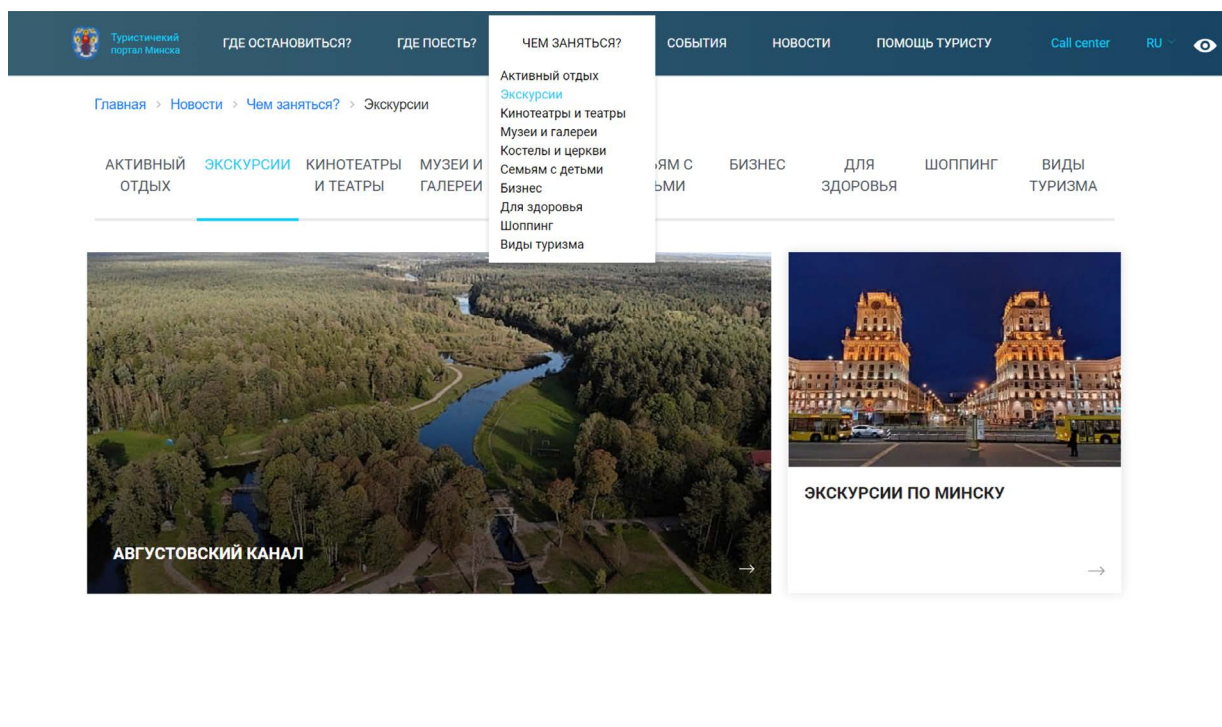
Туристический портал Минска

ГДЕ ОСТАНОВИТЬСЯ? ГДЕ ПОЕСТЬ? ЧЕМ ЗАНЯТЬСЯ? СОБЫТИЯ НОВОСТИ ПОМОЩЬ ТУРИСТУ Call center RU

Активный отдых
Экскурсии
Кинотеатры и театры
Музеи и галереи
Костелы и церкви
Семьям с детьми
Бизнес
Для здоровья
Шоппинг
Виды туризма

Главная > Новости > Чем заняться? > Экскурсии

АКТИВНЫЙ ОТДЫХ ЭКСКУРСИИ КИНОТЕАТРЫ И ТЕАТРЫ МУЗЕИ И ГАЛЕРЕИ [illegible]ЯМ С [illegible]ЬМИ БИЗНЕС ДЛЯ ЗДОРОВЬЯ ШОППИНГ ВИДЫ ТУРИЗМА

АВГУСТОВСКИЙ КАНАЛ
→

ЭКСКУРСИИ ПО МИНСКУ
→